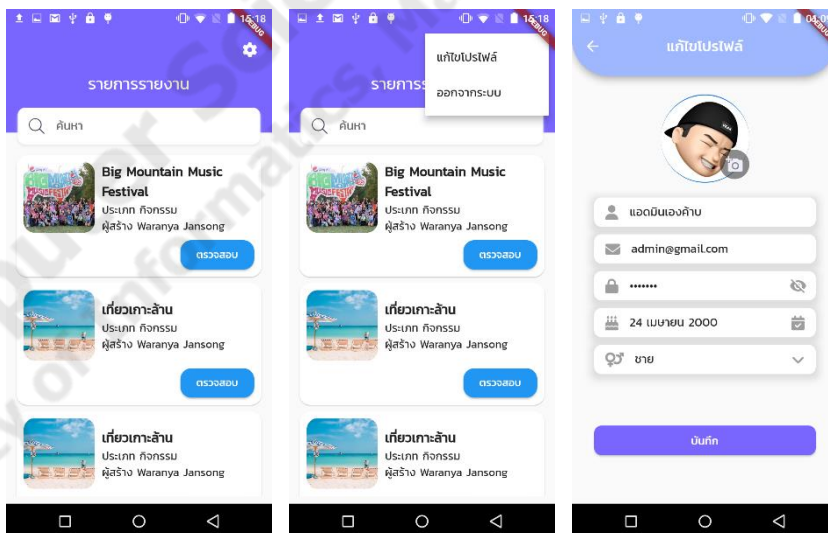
15:18
DEBUG
รายการรายงาน
ค้นหา
Big Mountain Music Festival
ประเภท กิจกรรม
ผู้สร้าง Waranya Jansong
ตรวจสอบ
เที่ยวเกาะล้าน
ประเภท กิจกรรม
ผู้สร้าง Waranya Jansong
ตรวจสอบ
เที่ยวเกาะล้าน
ประเภท กิจกรรม
ผู้สร้าง Waranya Jansong

15:18
DEBUG
รายการร
แก้ไขโปรไฟล์
ออกจากระบบ
ค้นหา
Big Mountain Music Festival
ประเภท กิจกรรม
ผู้สร้าง Waranya Jansong
ตรวจสอบ
เที่ยวเกาะล้าน
ประเภท กิจกรรม
ผู้สร้าง Waranya Jansong
ตรวจสอบ
เที่ยวเกาะล้าน
ประเภท กิจกรรม
ผู้สร้าง Waranya Jansong

04:0
แก้ไขโปรไฟล์
แอดมินเองค้าบ
admin@gmail.com
•••••••
24 เมษายน 2000
ชาย
บันทึก